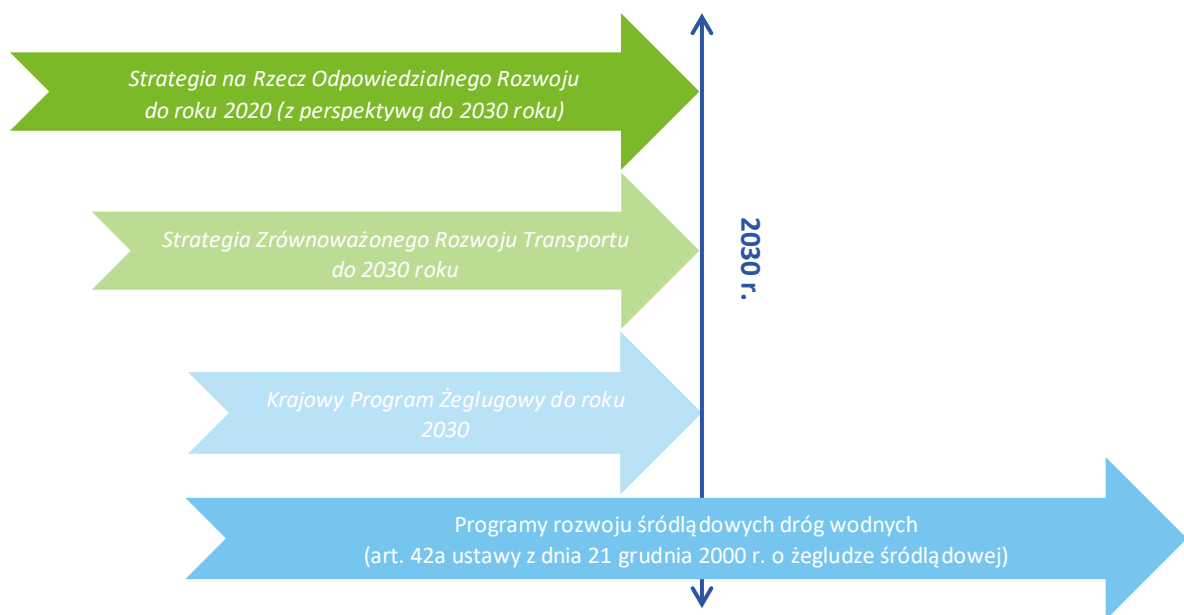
Strategia na Rzecz Odpowiedzialnego Rozwoju do roku 2020 (z perspektywą do 2030 roku)

Strategia Zrównoważonego Rozwoju Transportu do 2030 roku

Krajowy Program Żeglugowy do roku 2030

Programy rozwoju śródlądowych dróg wodnych (art. 42a ustawy z dnia 21 grudnia 2000 r. o żegludze śródlądowej)

2030 r.